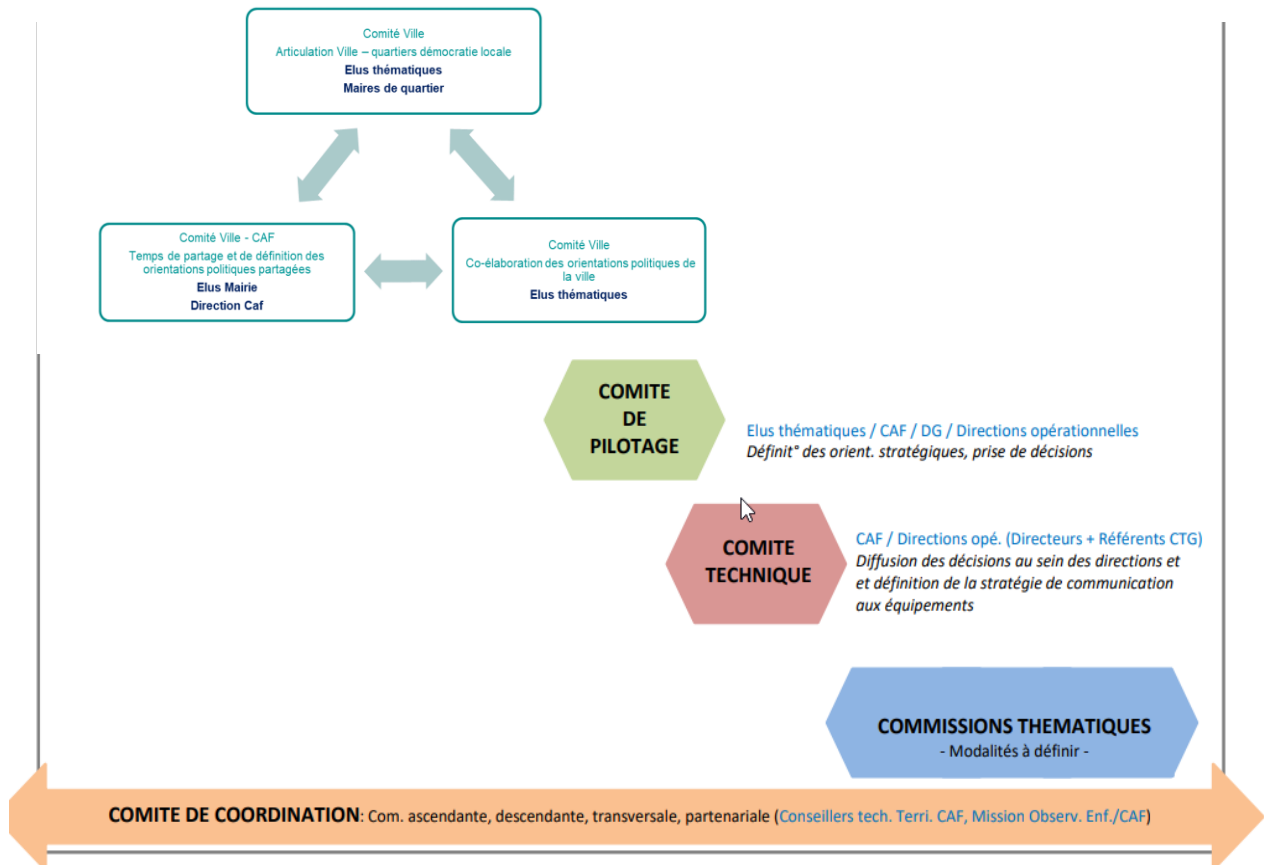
Comité Ville
Articulation Ville – quartiers démocratie locale
Elus thématiques
Maires de quartier

Comité Ville - CAF
Temps de partage et de définition des orientations politiques partagées
Elus Mairie
Direction Caf

Comité Ville
Co-élaboration des orientations politiques de la ville
Elus thématiques

COMITE DE PILOTAGE

Elus thématiques / CAF / DG / Directions opérationnelles
Définit° des orient. stratégiques, prise de décisions

COMITE TECHNIQUE

CAF / Directions opé. (Directeurs + Référents CTG)
Diffusion des décisions au sein des directions et et définition de la stratégie de communication aux équipements

COMMISSIONS THEMATIQUES
- Modalités à définir -

COMITE DE COORDINATION: Com. ascendante, descendante, transversale, partenariale (Conseillers tech. Terri. CAF, Mission Observ. Enf./CAF)